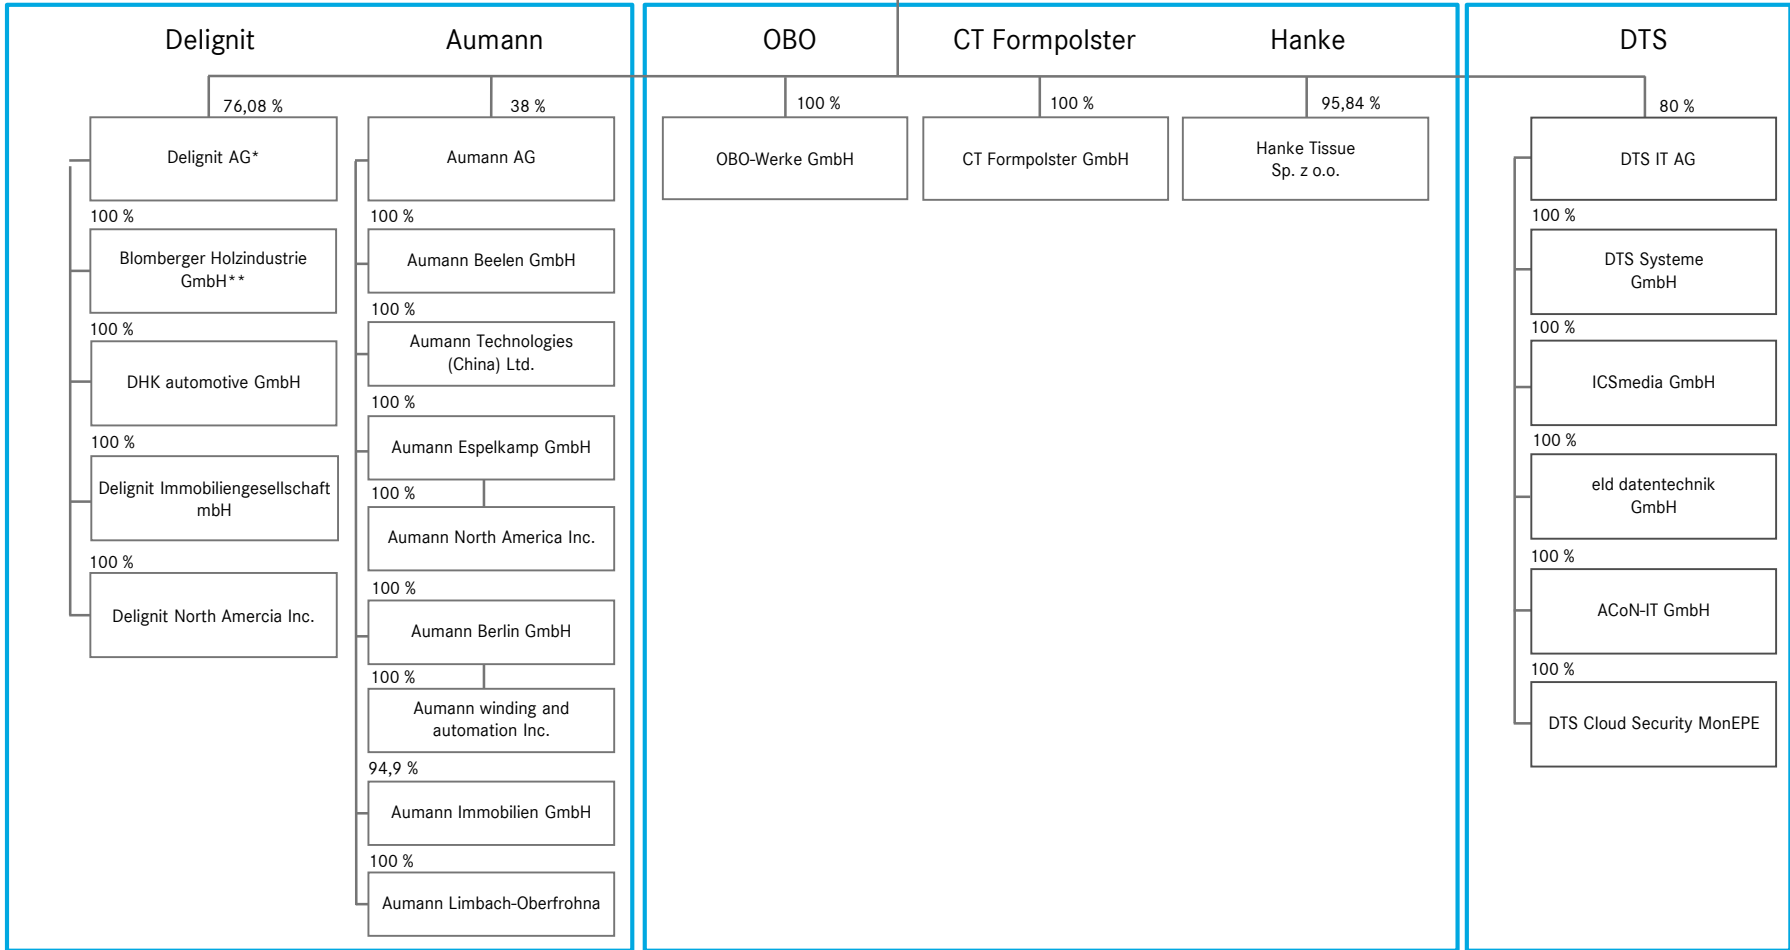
Delignit

Aumann

OBO

CT Formpolster

Hanke

DTS

76,08 %

Delignit AG*

100 %

Blomberger Holzindustrie GmbH**

100 %

DHK automotive GmbH

100 %

Delignit Immobiliengesellschaft mbH

100 %

Delignit North Amercia Inc.

38 %

Aumann AG

100 %

Aumann Beelen GmbH

100 %

Aumann Technologies (China) Ltd.

100 %

Aumann Espelkamp GmbH

100 %

Aumann North America Inc.

100 %

Aumann Berlin GmbH

100 %

Aumann winding and automation Inc.

94,9 %

Aumann Immobilien GmbH

100 %

Aumann Limbach-Oberfrohna

100 %

OBO-Werke GmbH

100 %

CT Formpolster GmbH

95,84 %

Hanke Tissue Sp. z o.o.

80 %

DTS IT AG

100 %

DTS Systeme GmbH

100 %

ICSmedia GmbH

100 %

eld datentechnik GmbH

100 %

ACoN-IT GmbH

100 %

DTS Cloud Security MonEPE